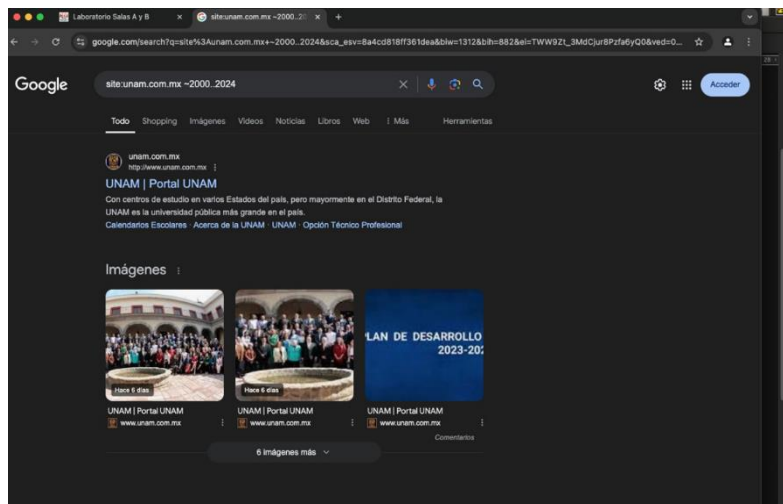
Laboratorio Salas A y B

site:unam.com.mx ~2000..20

google.com/search?q=site%3Aunam.com.mx+~2000..2024&sca_esv=8a4cd818ff361dea&biw=1312&bih=882&ei=TWW9Zt_3MdCjur8Pzfa6yQ0&ved=0...

Google

site:unam.com.mx ~2000..2024

Acceder

Todo Shopping Imágenes Videos Noticias Libros Web ⋮ Más Herramientas

unam.com.mx
http://www.unam.com.mx

UNAM | Portal UNAM

Con centros de estudio en varios Estados del país, pero mayormente en el Distrito Federal, la UNAM es la universidad pública más grande en el país.

Calendarios Escolares · Acerca de la UNAM · UNAM · Opción Técnico Profesional

Imágenes

Hace 6 días

Hace 6 días

LAN DE DESARROLLO 2023-20

UNAM | Portal UNAM
www.unam.com.mx

UNAM | Portal UNAM
www.unam.com.mx

UNAM | Portal UNAM
www.unam.com.mx

Comentarios

6 imágenes más